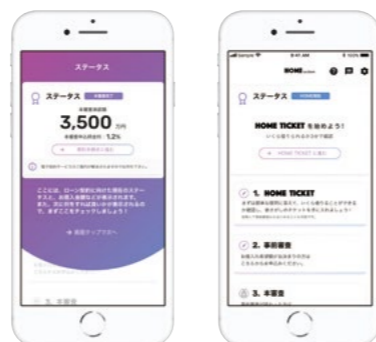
ステータス

ステータス

3,500 万円

1.2%

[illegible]

ここでは、ローン審査に向けた現在のステータス、お借入金額などが表示されます。また、次に何をすれば良いのか表示されるので、まずここをチェックしましょう！

→ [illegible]

3. 本審査

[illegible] 9:41 AM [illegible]

HOME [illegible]

ステータス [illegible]

HOME TICKET を始めよう!

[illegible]

→ HOME TICKET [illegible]

1. HOME TICKET

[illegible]

2. 事前審査

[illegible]

3. 本審査

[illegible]